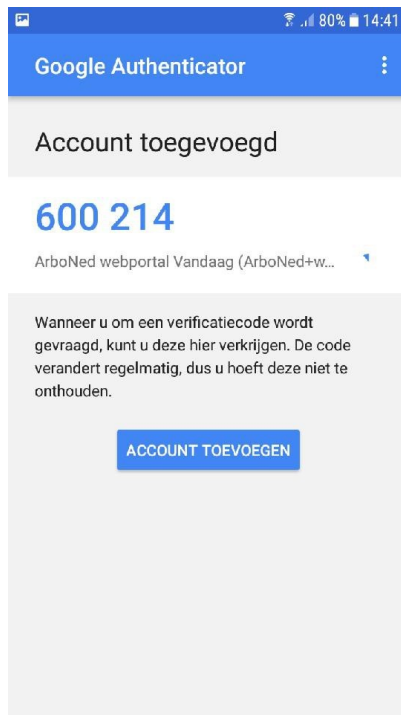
80% 14:41

Google Authenticator

Account toegevoegd

600 214

ArboNed webportal Vandaag (ArboNed+w...

Wanneer u om een verificatiecode wordt gevraagd, kunt u deze hier verkrijgen. De code verandert regelmatig, dus u hoeft deze niet te onthouden.

ACCOUNT TOEVOEGEN